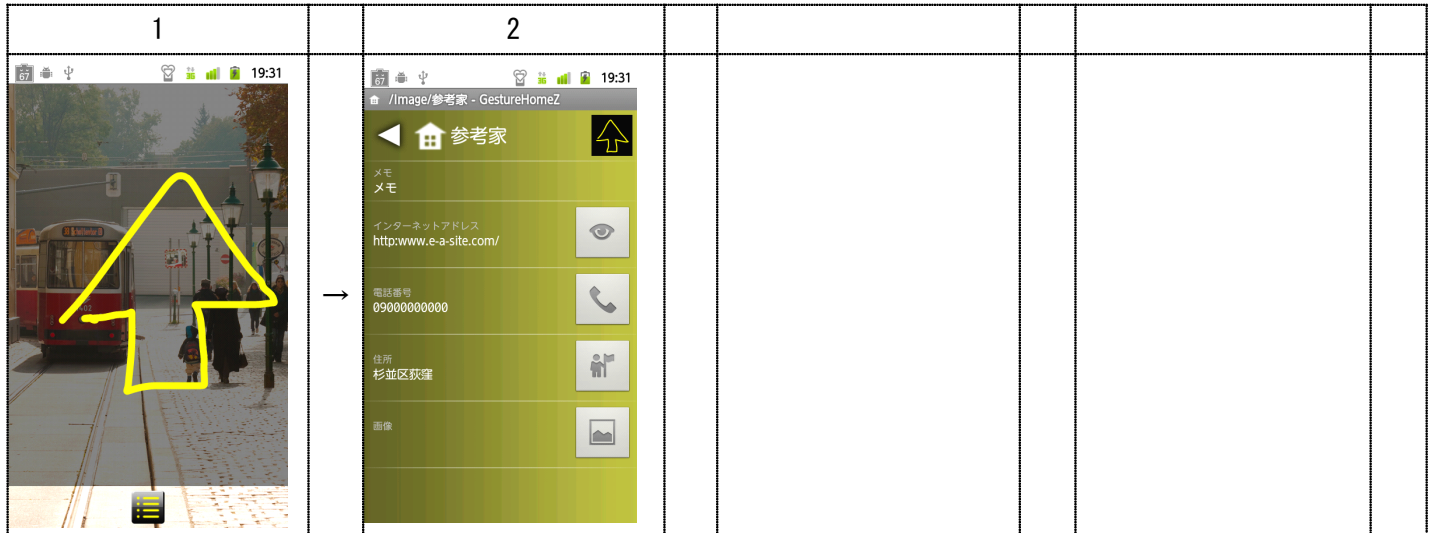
| 1 | | 2 | | | | | |
|---|---|---|---|---|---|---|---|
| 67 19:31 | → | 67 19:31 /Image/参考家 - GestureHomeZ 参考家 メモ メモ インターネットアドレス http:www.e-a-site.com/ 電話番号 09000000000 住所 杉並区荻窪 画像 | | | | | |